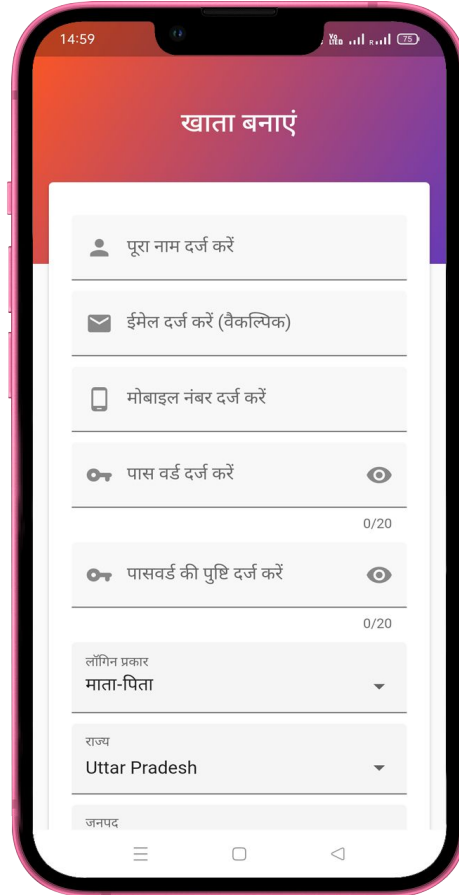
14:59

Vo LTE 75

खाता बनाएं

पूरा नाम दर्ज करें

ईमेल दर्ज करें (वैकल्पिक)

मोबाइल नंबर दर्ज करें

पास वर्ड दर्ज करें

0/20

पासवर्ड की पुष्टि दर्ज करें

0/20

लॉगिन प्रकार
माता-पिता

राज्य
Uttar Pradesh

जनपद